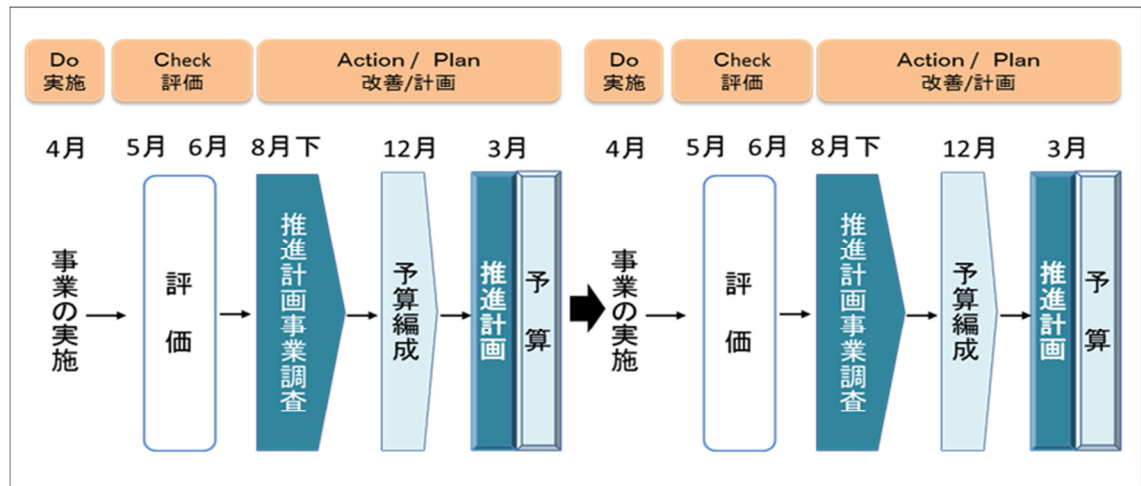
Do
実施

Check
評価

Action / Plan
改善/計画

Do
実施

Check
評価

Action / Plan
改善/計画

4月 5月 6月 8月下 12月 3月 4月 5月 6月 8月下 12月 3月

事業の実施

評価

推進計画事業調査

予算編成

推進計画

予算

事業の実施

評価

推進計画事業調査

予算編成

推進計画

予算